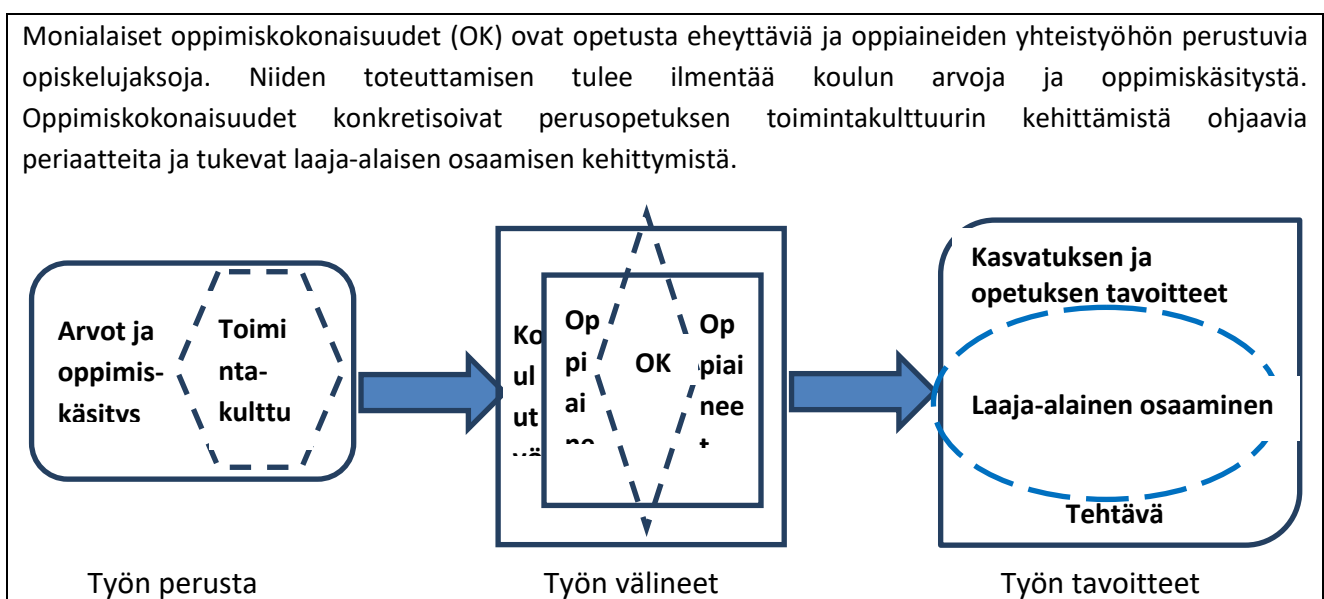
Monialaiset oppimiskokonaisuudet (OK) ovat opetusta eheyttäviä ja oppiaineiden yhteistyöhön perustuvia opiskelujaksoja. Niiden toteuttamisen tulee ilmentää koulun arvoja ja oppimiskäsitystä. Oppimiskokonaisuudet konkretisoivat perusopetuksen toimintakulttuurin kehittämistä ohjaavia periaatteita ja tukevat laaja-alaisen osaamisen kehittymistä.

Arvot ja oppimiskäsitys

Toimintakulttu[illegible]

Ko ul ut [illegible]

Op pi ai ne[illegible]

OK

Op piai nee t

Kasvatuksen ja opetuksen tavoitteet

Laaja-alainen osaaminen

Tehtävä

Työn perusta

Työn välineet

Työn tavoitteet